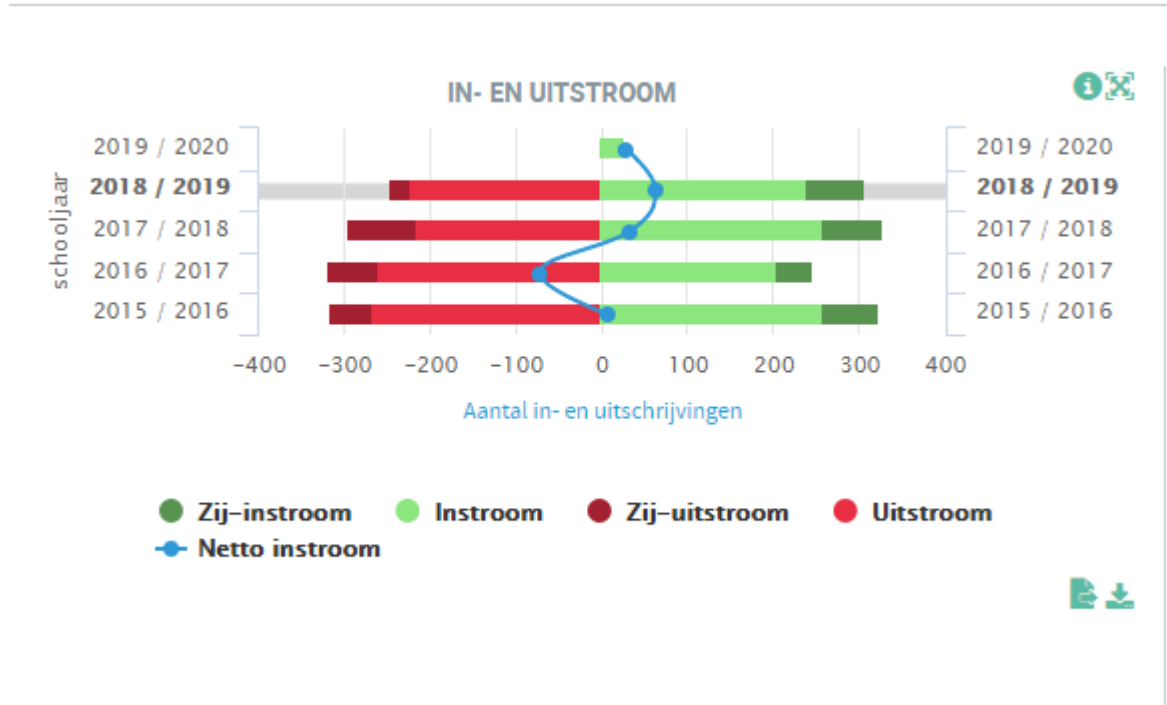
IN- EN UITSTROOM

schooljaar

2019 / 2020
2018 / 2019
2017 / 2018
2016 / 2017
2015 / 2016

2019 / 2020
2018 / 2019
2017 / 2018
2016 / 2017
2015 / 2016

−400 −300 −200 −100 0 100 200 300 400

Aantal in- en uitschrijvingen

Zij-instroom Instroom Zij-uitstroom Uitstroom
Netto instroom